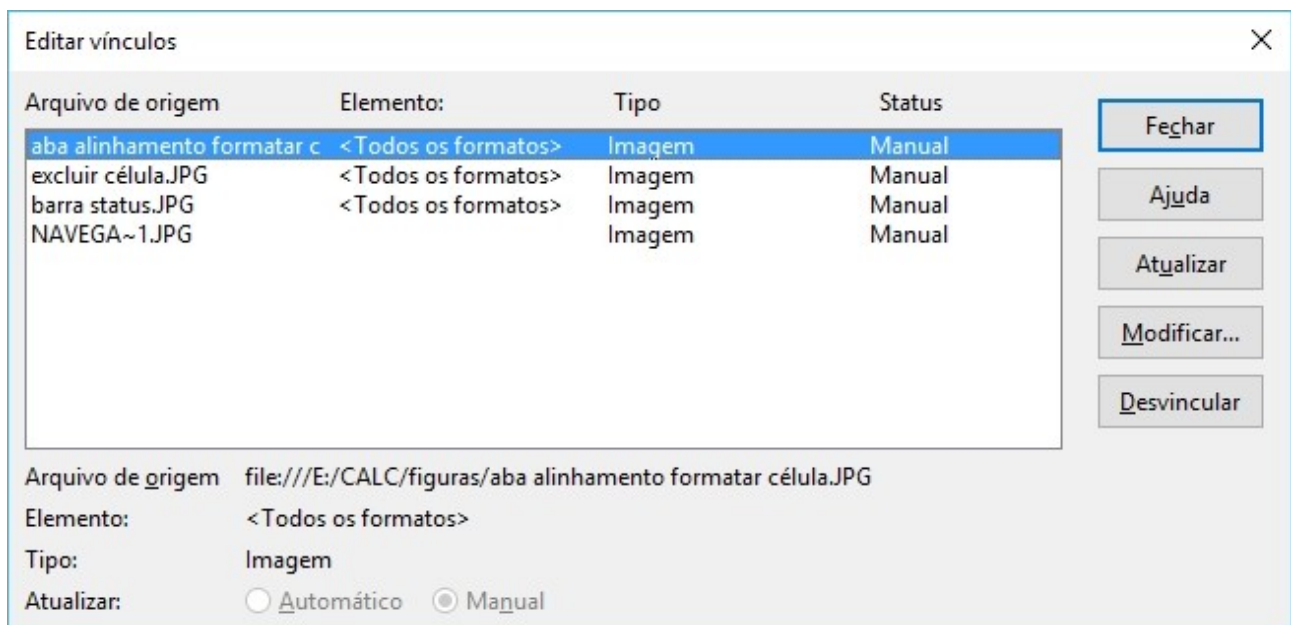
Editar vínculos

×

| Arquivo de origem | Elemento: | Tipo | Status |
|---|---|---|---|
| aba alinhamento formatar c | <Todos os formatos> | Imagem | Manual |
| excluir célula.JPG | <Todos os formatos> | Imagem | Manual |
| barra status.JPG | <Todos os formatos> | Imagem | Manual |
| NAVEGA~1.JPG | | Imagem | Manual |

Fechar

Ajuda

Atualizar

Modificar...

Desvincular

Arquivo de origem file:///E:/CALC/figuras/aba alinhamento formatar célula.JPG

Elemento: <Todos os formatos>

Tipo: Imagem

Atualizar: Automático Manual